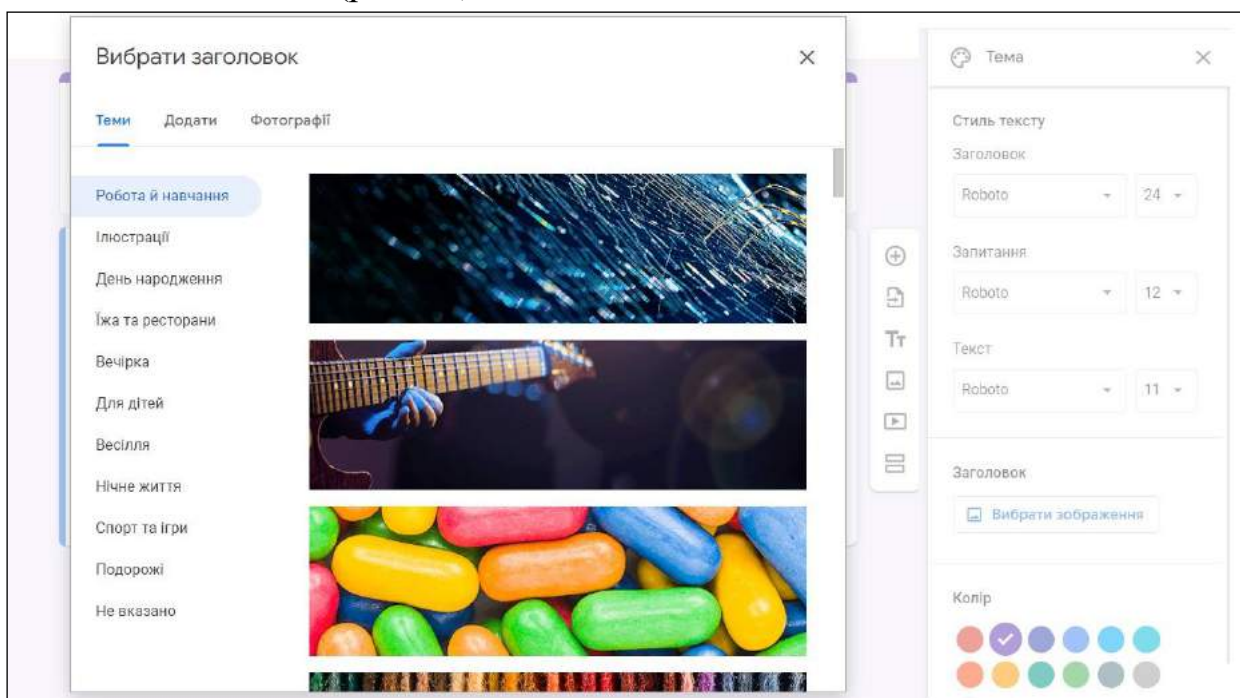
Вибрати заголовок

Теми Додати Фотографії

Робота й навчання
Ілюстрації
День народження
Їжа та ресторани
Вечірка
Для дітей
Весілля
Нічне життя
Спорт та ігри
Подорожі
Не вказано

Тема

Стиль тексту
Заголовок
Roboto 24
Запитання
Roboto 12
Текст
Roboto 11

Заголовок
Вибрати зображення

Колір